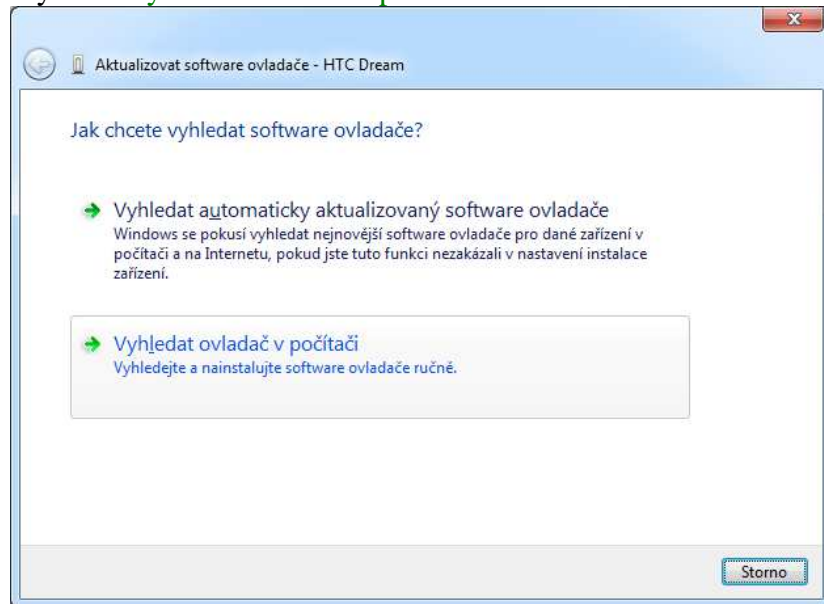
Aktualizovat software ovladače - HTC Dream

Jak chcete vyhledat software ovladače?

Vyhledat automaticky aktualizovaný software ovladače
Windows se pokusí vyhledat nejnovější software ovladače pro dané zařízení v počítači a na Internetu, pokud jste tuto funkci nezakázali v nastavení instalace zařízení.

Vyhledat ovladač v počítači
Vyhledejte a nainstalujte software ovladače ručně.

Storno